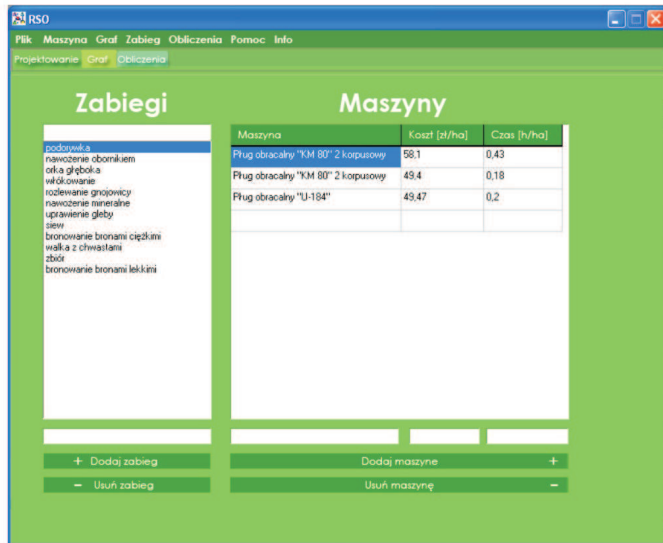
RSO

Plik Maszyna Graf Zabieg Obliczenia Pomoc Info

Projektowanie Graf Obliczenia

Zabiegi

podorywka
nawożenie obornikiem
orka głęboka
włókowanie
rozlewanie gnojowicy
nawożenie mineralne
uprawienie gleby
siew
bronowanie bronami ciężkimi
walka z chwastami
zbiór
bronowanie bronami lekkimi

Maszyny

| Maszyna | Koszt [zł/ha] | Czas [h/ha] |
|---|---|---|
| Pług obracalny "KM 80" 2 korpusowy | 58,1 | 0,43 |
| Pług obracalny "KM 80" 2 korpusowy | 49,4 | 0,18 |
| Pług obracalny "U-184" | 49,47 | 0,2 |
| | | |

+ Dodaj zabieg

– Usuń zabieg

Dodaj maszyne +

Usuń maszynę –